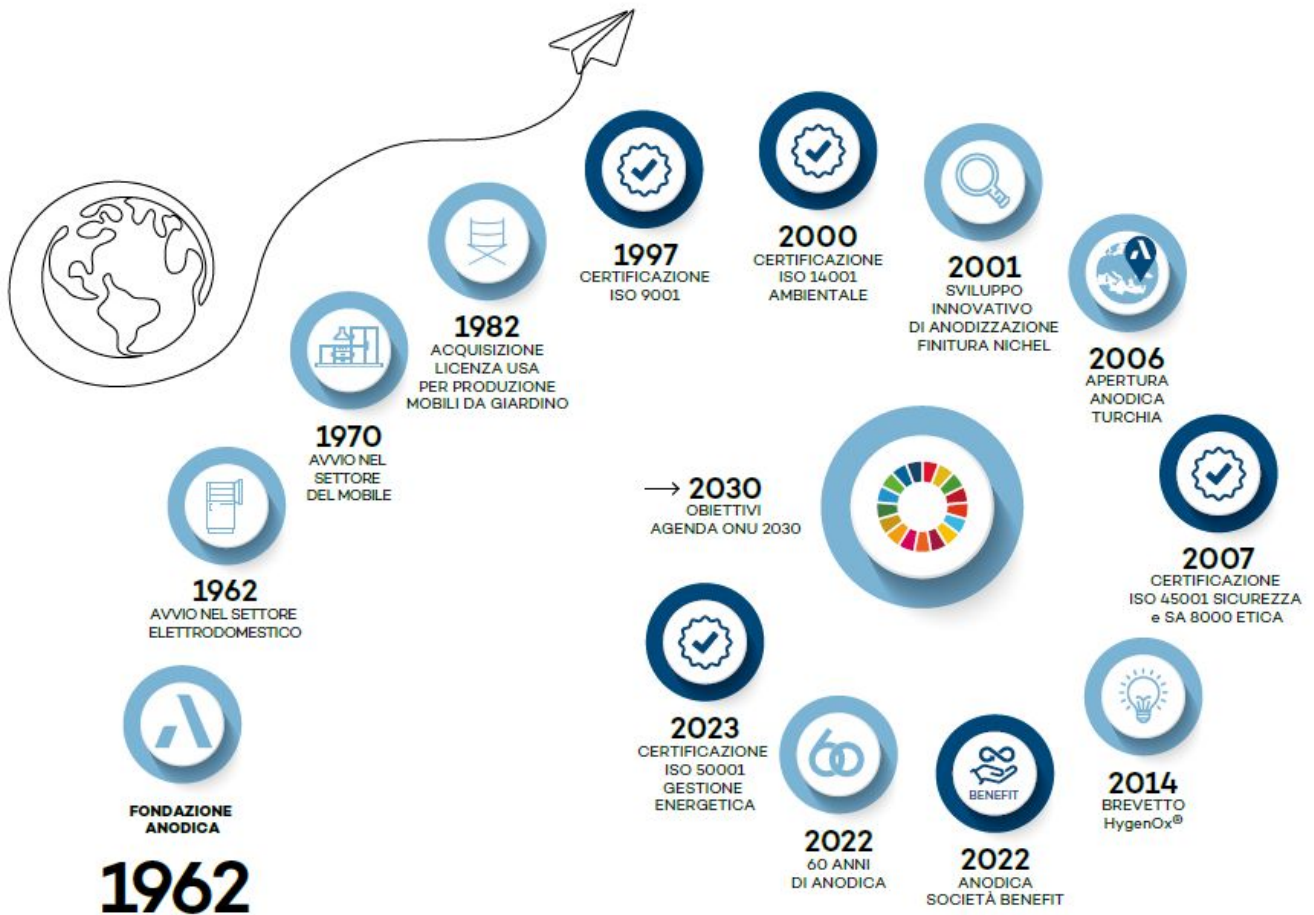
FONDAZIONE ANODICA

1962

1962
AVVIO NEL SETTORE ELETTRODOMESTICO

1970
AVVIO NEL SETTORE DEL MOBILE

1982
ACQUISIZIONE LICENZA USA PER PRODUZIONE MOBILI DA GIARDINO

1997
CERTIFICAZIONE ISO 9001

2000
CERTIFICAZIONE ISO 14001 AMBIENTALE

2001
SVILUPPO INNOVATIVO DI ANODIZZAZIONE FINITURA NICHEL

2006
APERTURA ANODICA TURCHIA

2007
CERTIFICAZIONE ISO 45001 SICUREZZA e SA 8000 ETICA

2014
BREVETTO HygenOx®

BENEFIT

2022
ANODICA SOCIETÀ BENEFIT

60

2022
60 ANNI DI ANODICA

2023
CERTIFICAZIONE ISO 50001 GESTIONE ENERGETICA

→ 2030
OBIETTIVI AGENDA ONU 2030